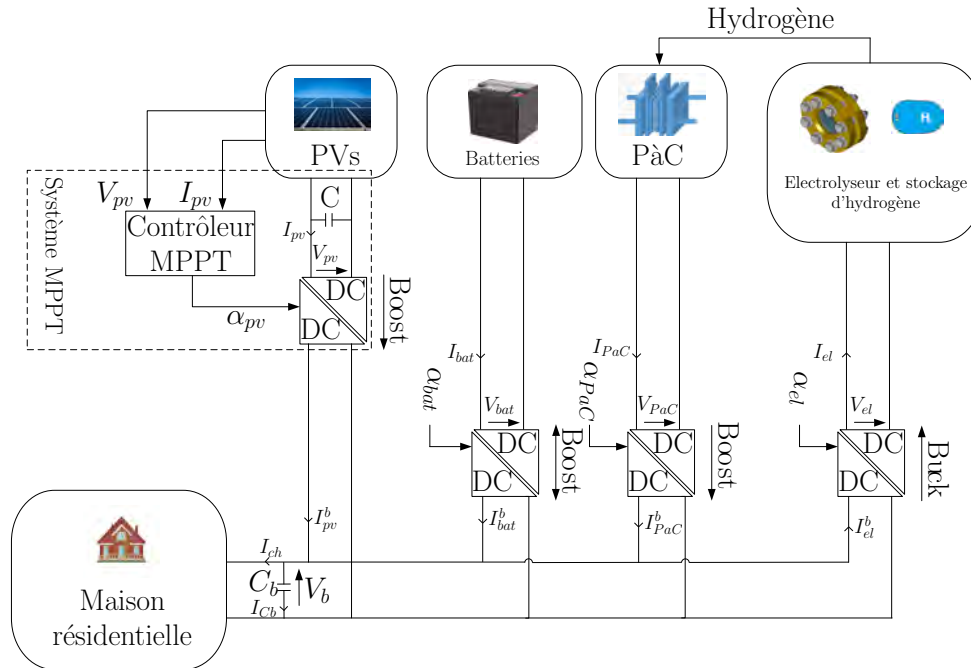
Hydrogène

PVs

Batteries

PàC

Electrolyseur et stockage d'hydrogène

Système MPPT

$V_{pv}$ $I_{pv}$

Contrôleur MPPT

C

$I_{pv}$

$V_{pv}$

DC DC

$\alpha_{pv}$

Boost

$I_{bat}$

$\alpha_{bat}$

$V_{bat}$

DC DC

Boost

$I_{PaC}$

$\alpha_{PaC}$

$V_{PaC}$

DC DC

Boost

$I_{el}$

$\alpha_{el}$

$V_{el}$

DC DC

Buck

$I_{pv}^{b}$

$I_{bat}^{b}$

$I_{PaC}^{b}$

$I_{el}^{b}$

$I_{ch}$

$C_b$

$V_b$

$I_{Cb}$

Maison résidentielle